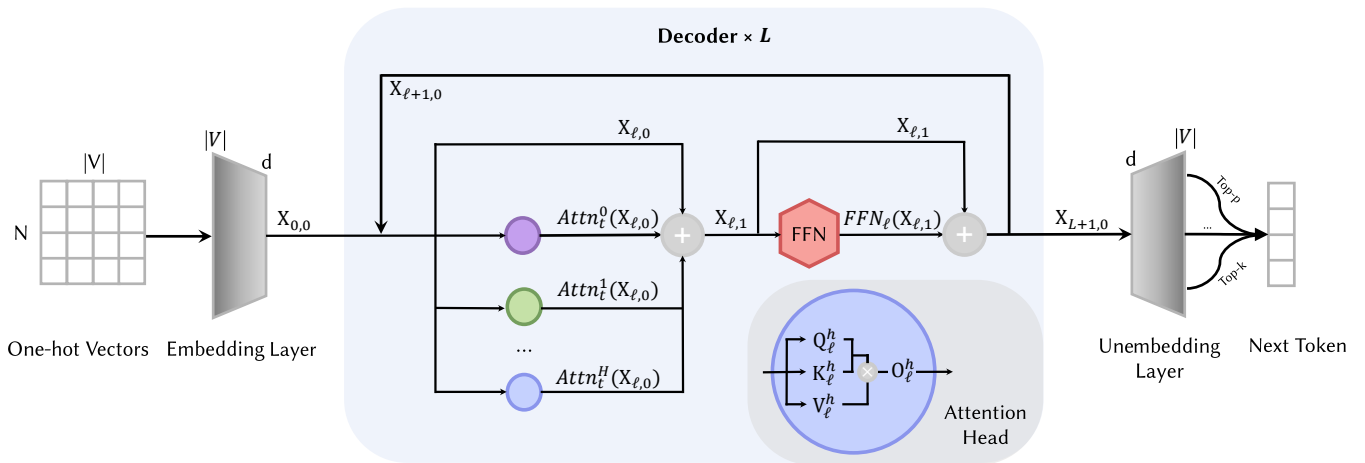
Decoder × $L$

$X_{\ell+1,0}$

|V|

N

One-hot Vectors

$|V|$

d

Embedding Layer

$X_{0,0}$

$X_{\ell,0}$

$Attn_t^0(X_{\ell,0})$

$Attn_t^1(X_{\ell,0})$

...

$Attn_t^H(X_{\ell,0})$

$X_{\ell,1}$

FFN

$FFN_\ell(X_{\ell,1})$

$X_{\ell,1}$

$Q_\ell^h$

$K_\ell^h$

$V_\ell^h$

$O_\ell^h$

Attention Head

$X_{L+1,0}$

d

$|V|$

Top-p

...

Top-k

Unembedding Layer

Next Token